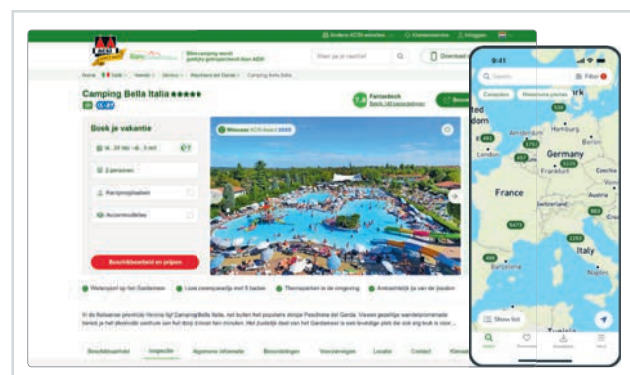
Andere ACSI-websites | Klantenservice | Inloggen

ACSI

Elke camping weet gelijkig gekoppeld door ACSI

Waar ga je naartoe?

Download

Home > Italië > Veneto > Garda > Meerkant del Garda > Camping Bella Italia

Camping Bella Italia ★★★★★

7,8 Fantastisch

Boek je vakantie

Winnaar ACSI Award 2023

za 29 mrt - di 5 mrt

2 personen

Kampeerplaatsen

Accommodaties

Beschikbaarheid en prijzen

Watersport op het Gardameer | Luxe zwemparadijs met 5 baden | Themaparken in de omgeving | Ambachtelijk ijs van de ijssalon

Beschikbaarheid | Inspectie | Algemene informatie | Beoordelingen | Voorzieningen | Locatie | Contact | Kleine

9:41

Zoeken

Filter

Campings | Interessante plaatsen

Hamburg

Amsterdam

Berlin

London

Germany

Czechia

France

Austria

Italy

Barcelona

Show list

Tunisia